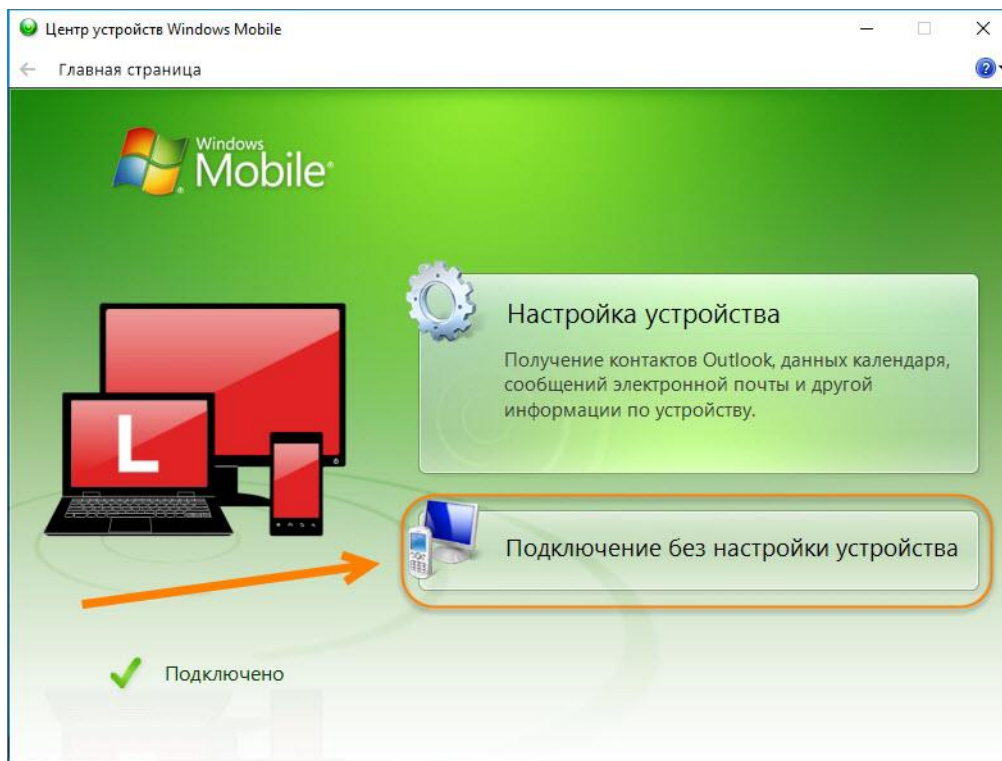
Центр устройств Windows Mobile

Главная страница

Windows Mobile

L

Настройка устройства

Получение контактов Outlook, данных календаря, сообщений электронной почты и другой информации по устройству.

Подключение без настройки устройства

Подключено